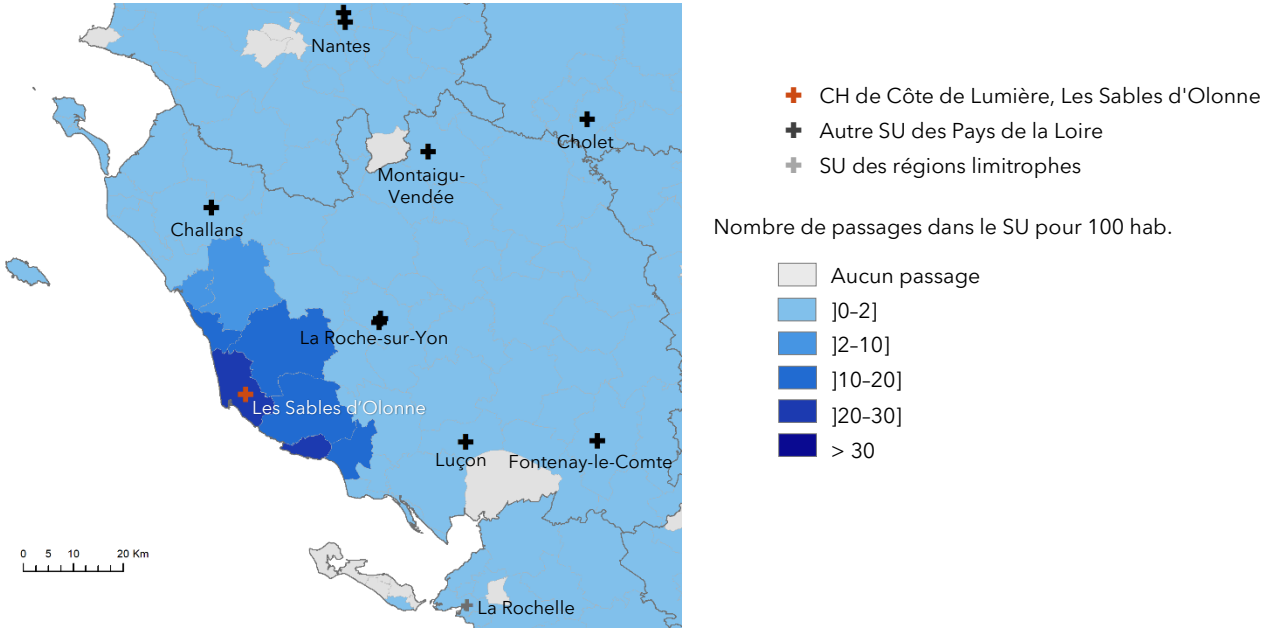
Nantes

Cholet

Montaigu-Vendée

Challans

La Roche-sur-Yon

Les Sables d'Olonne

Luçon

Fontenay-le-Comte

La Rochelle

0 5 10 20 Km

CH de Côte de Lumière, Les Sables d'Olonne
Autre SU des Pays de la Loire
SU des régions limitrophes

Nombre de passages dans le SU pour 100 hab.

Aucun passage
]0–2]
]2–10]
]10–20]
]20–30]
> 30